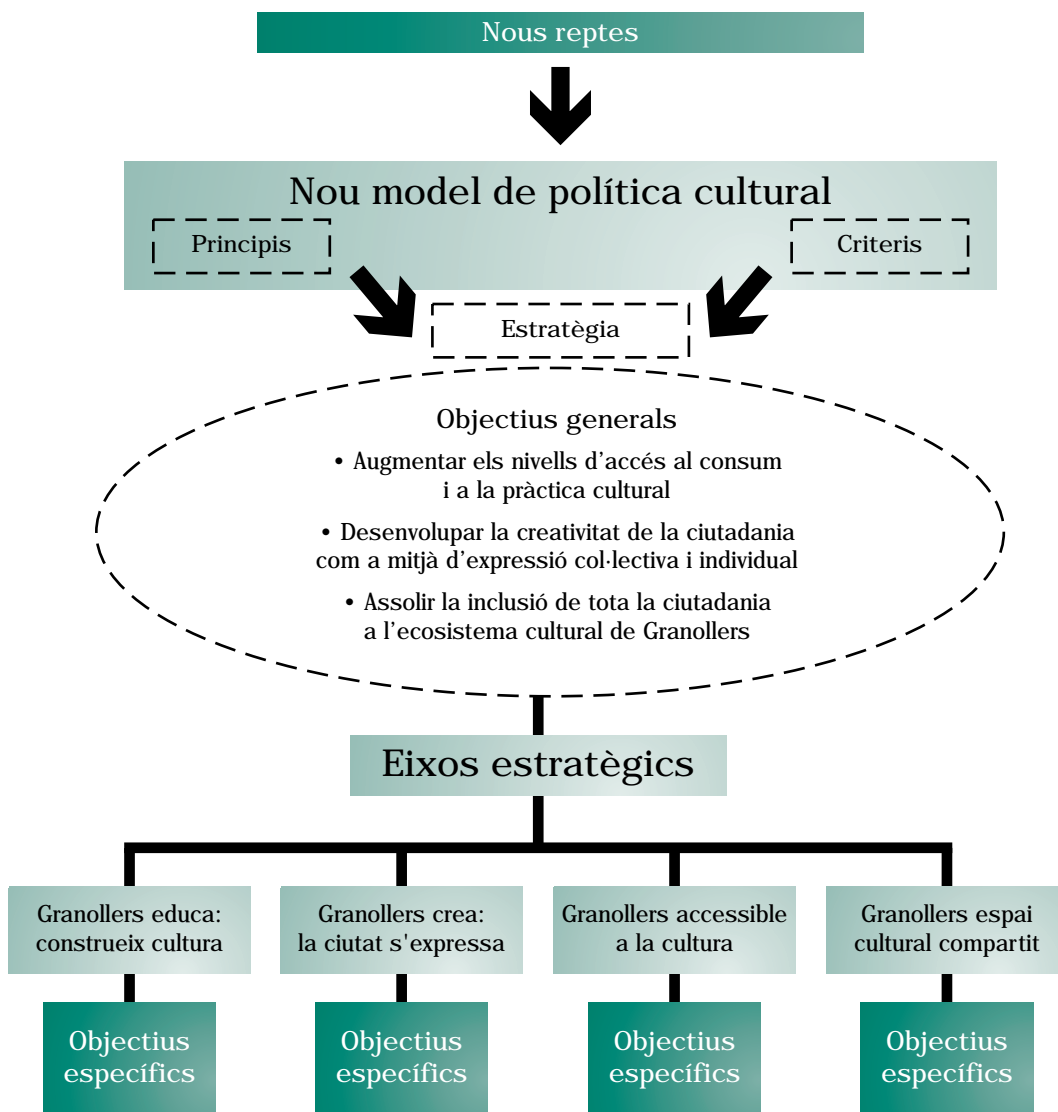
Nous reptes

Nou model de política cultural

Principis

Criteris

Estratègia

Objectius generals

• Augmentar els nivells d'accés al consum i a la pràctica cultural

• Desenvolupar la creativitat de la ciutadania com a mitjà d'expressió col·lectiva i individual

• Assolir la inclusió de tota la ciutadania a l'ecosistema cultural de Granollers

Eixos estratègics

Granollers educa: construeix cultura

Granollers crea: la ciutat s'expressa

Granollers accessible a la cultura

Granollers espai cultural compartit

Objectius específics

Objectius específics

Objectius específics

Objectius específics